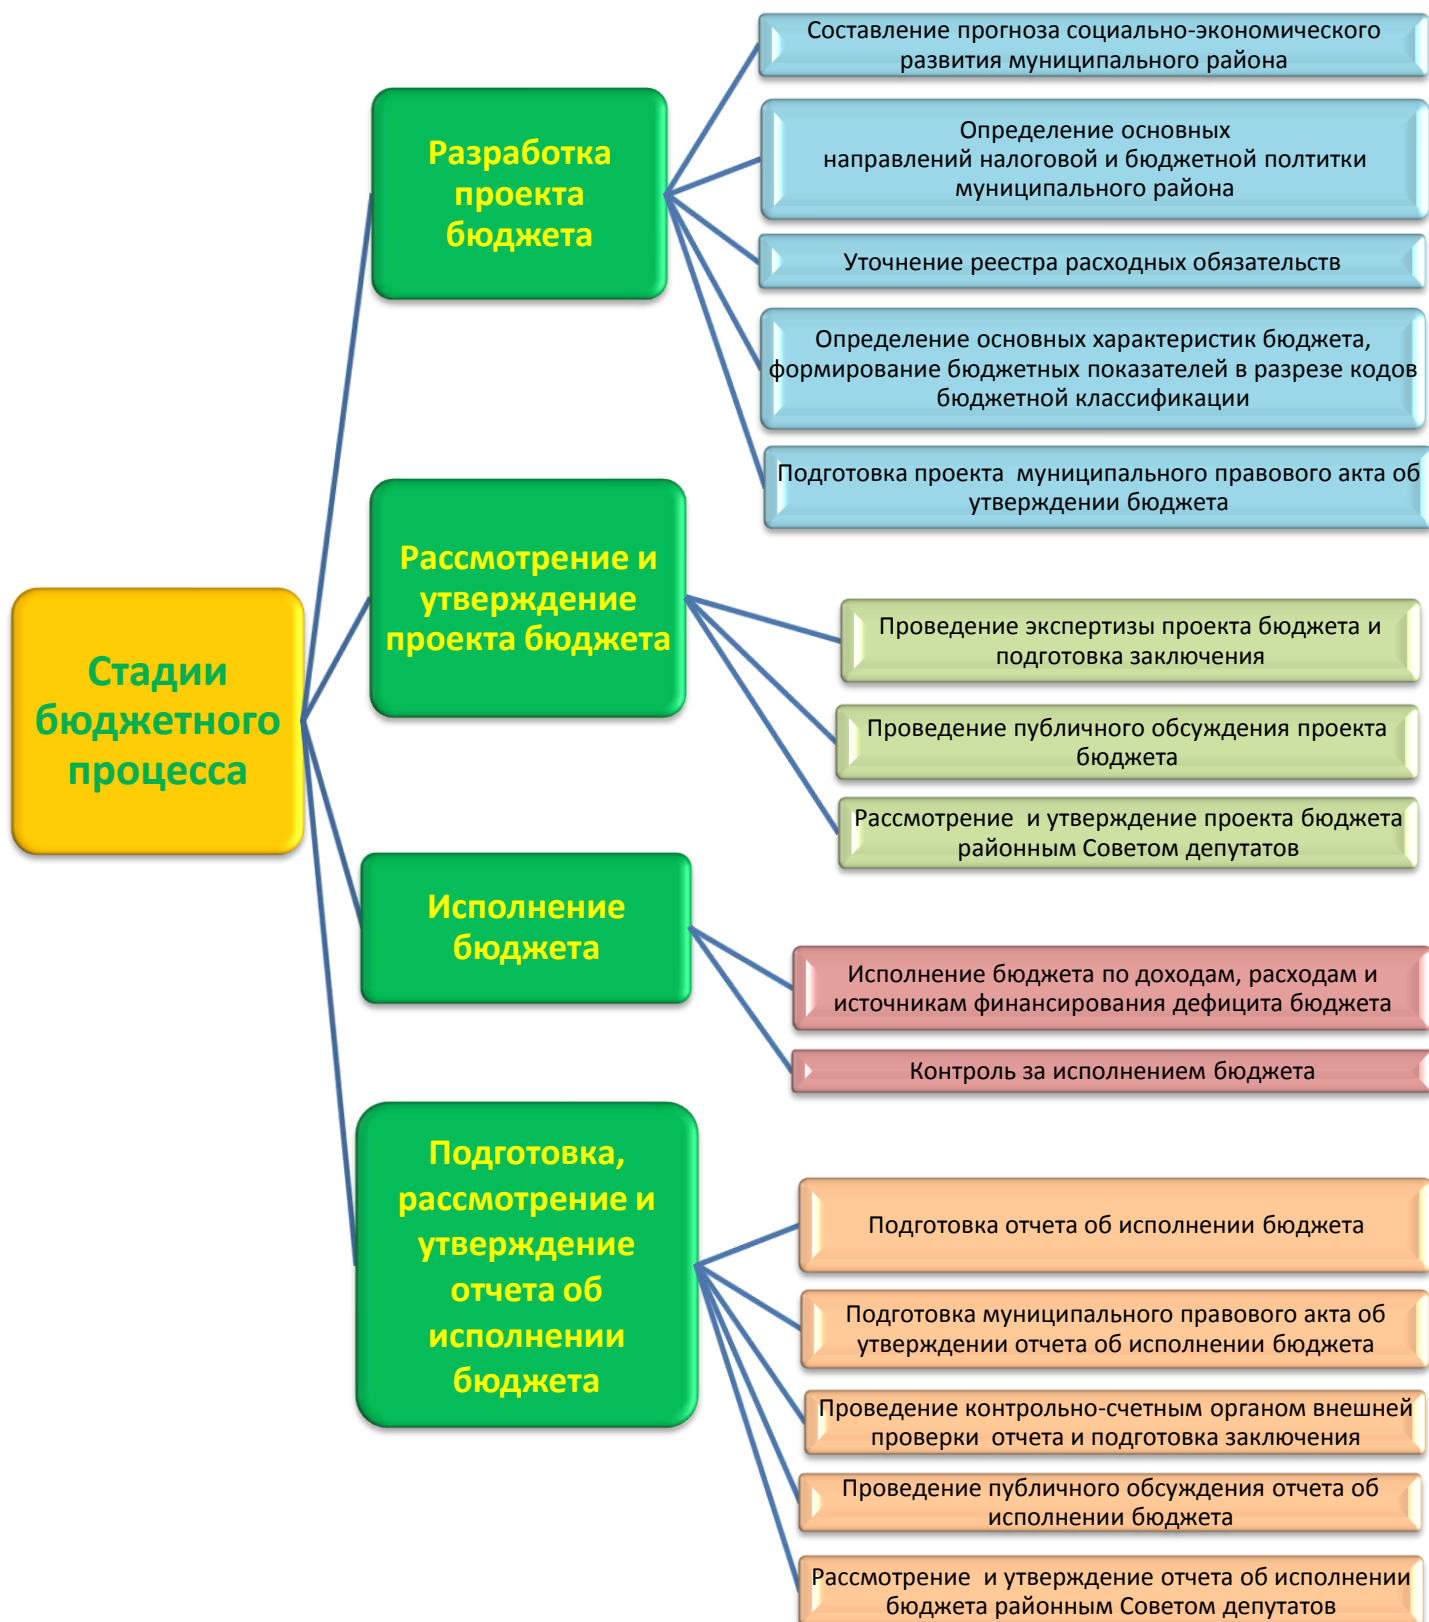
Стадии бюджетного процесса

Разработка проекта бюджета

Составление прогноза социально-экономического развития муниципального района

Определение основных направлений налоговой и бюджетной полтитки муниципального района

Уточнение реестра расходных обязательств

Определение основных характеристик бюджета, формирование бюджетных показателей в разрезе кодов бюджетной классификации

Подготовка проекта муниципального правового акта об утверждении бюджета

Рассмотрение и утверждение проекта бюджета

Проведение экспертизы проекта бюджета и подготовка заключения

Проведение публичного обсуждения проекта бюджета

Рассмотрение и утверждение проекта бюджета районным Советом депутатов

Исполнение бюджета

Исполнение бюджета по доходам, расходам и источникам финансирования дефицита бюджета

Контроль за исполнением бюджета

Подготовка, рассмотрение и утверждение отчета об исполнении бюджета

Подготовка отчета об исполнении бюджета

Подготовка муниципального правового акта об утверждении отчета об исполнении бюджета

Проведение контрольно-счетным органом внешней проверки отчета и подготовка заключения

Проведение публичного обсуждения отчета об исполнении бюджета

Рассмотрение и утверждение отчета об исполнении бюджета районным Советом депутатов